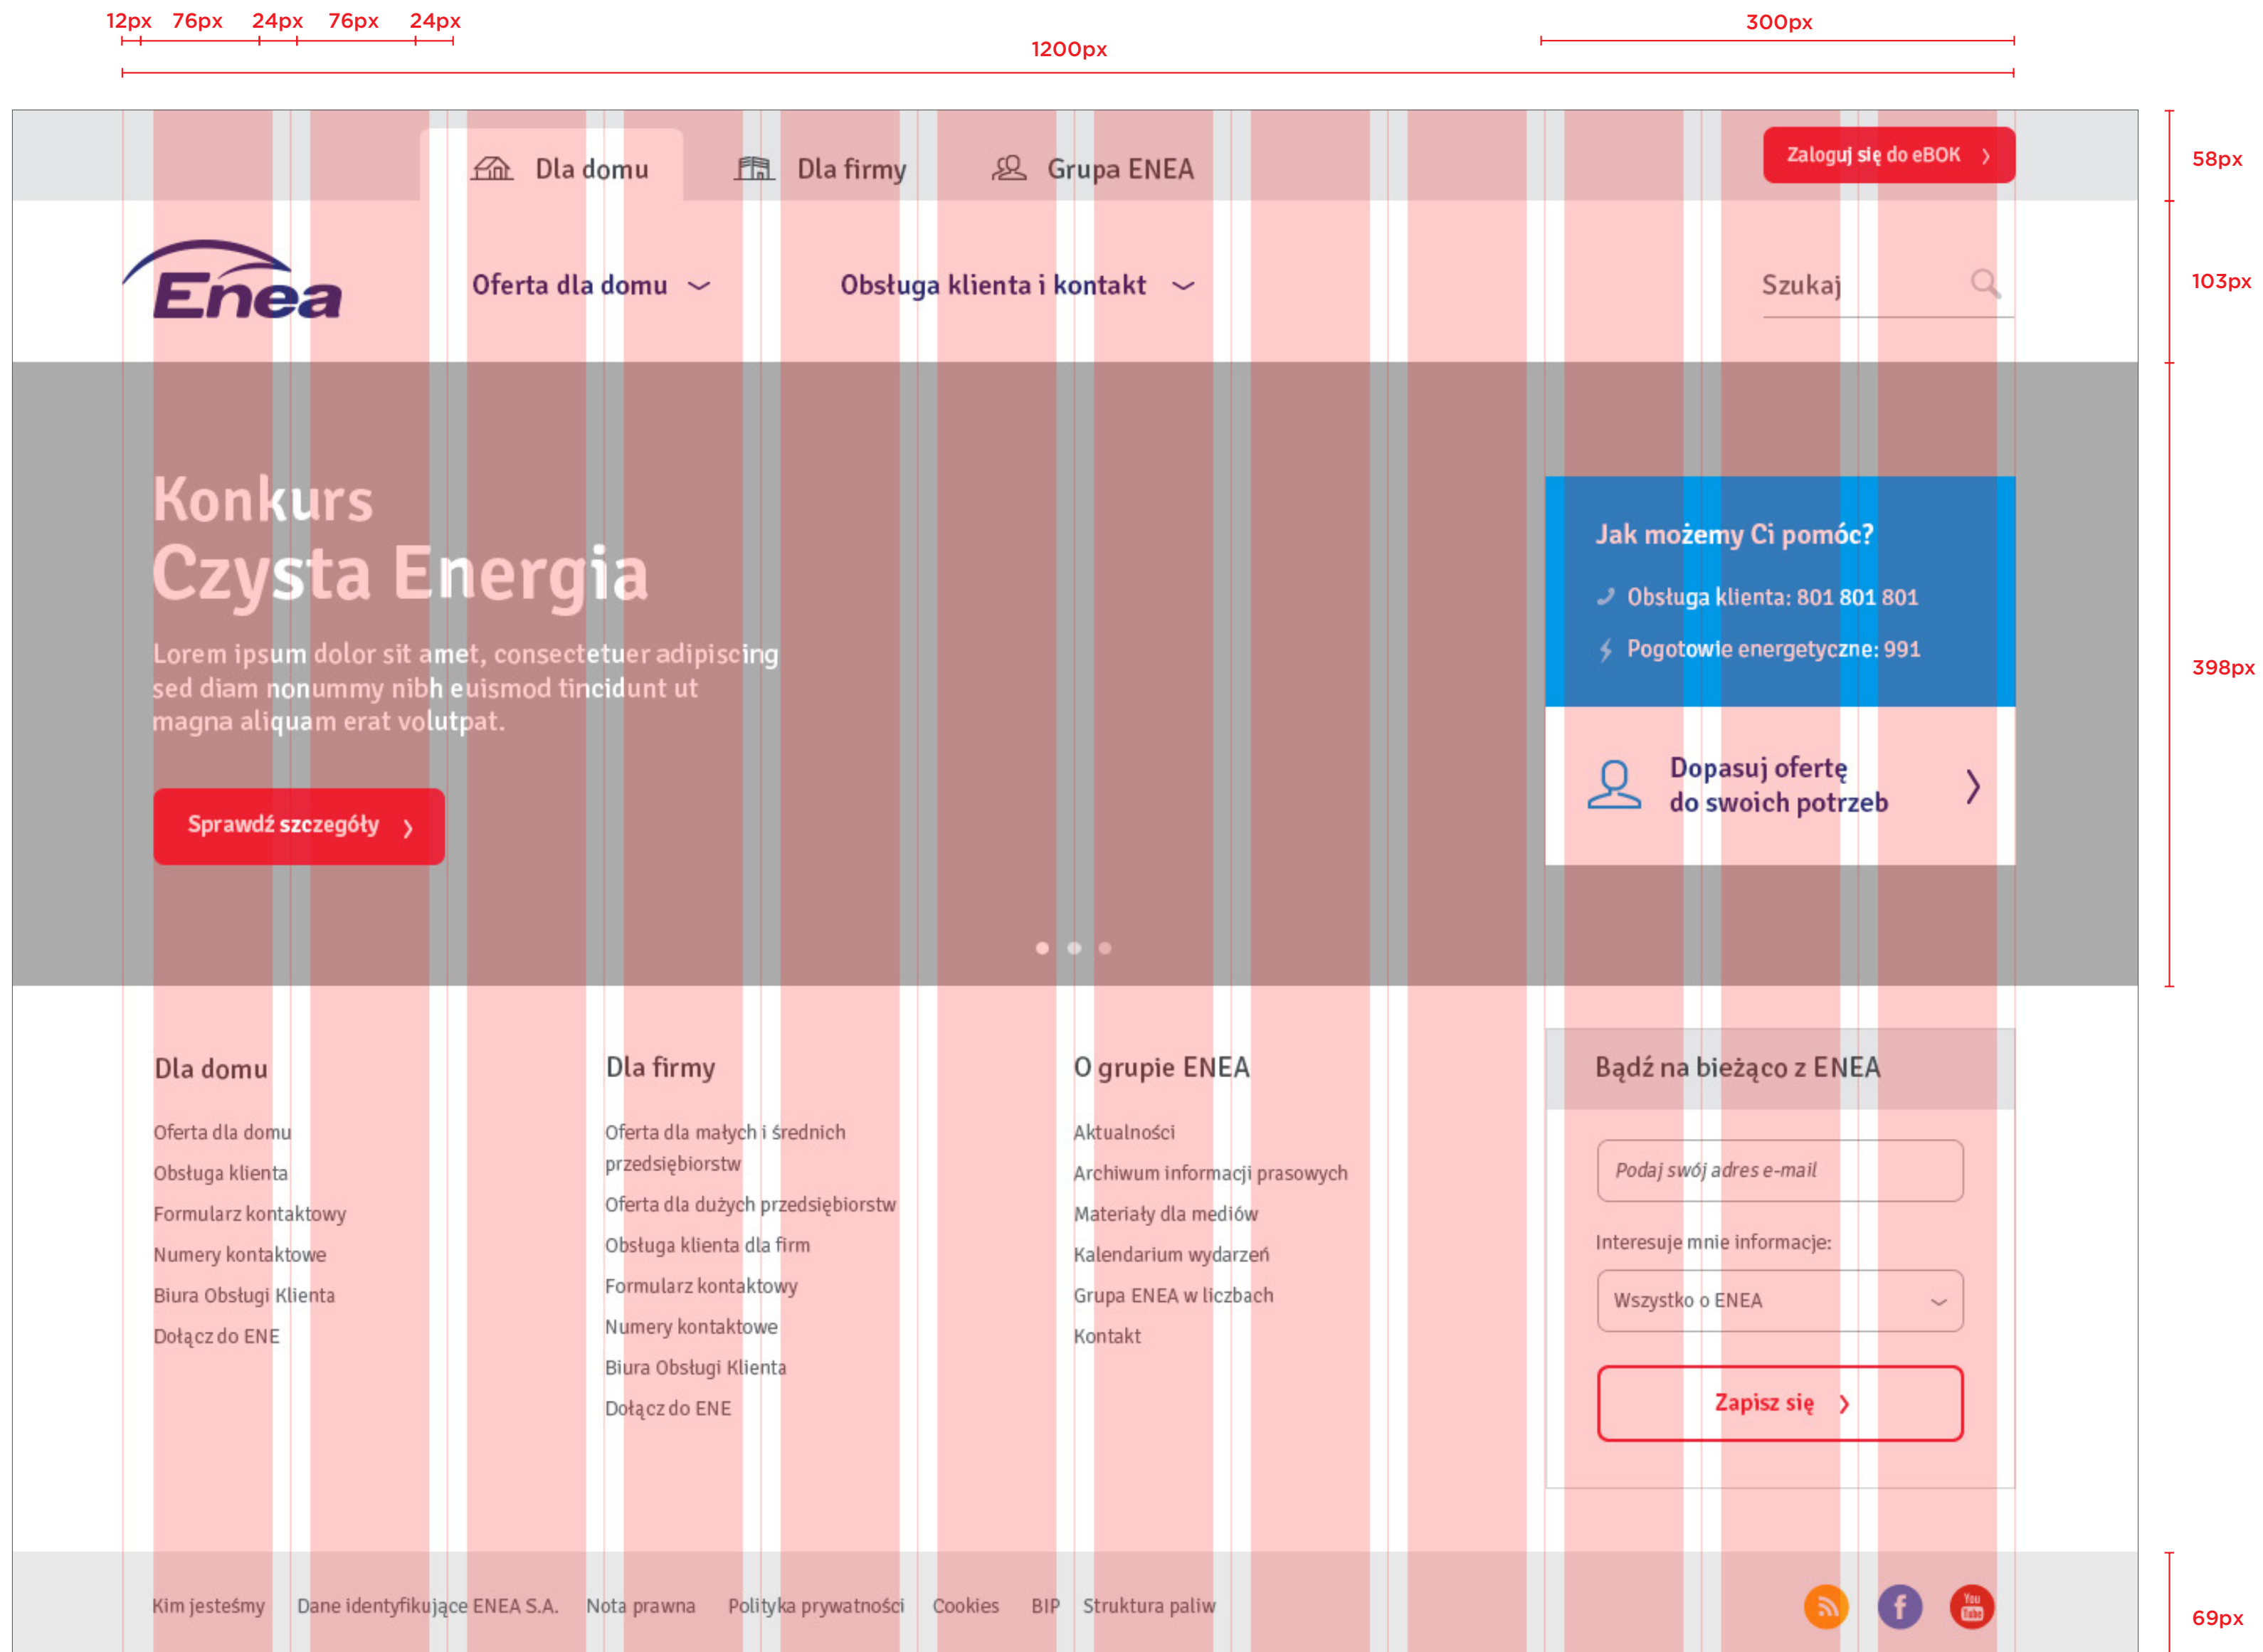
12px 76px 24px 76px 24px

1200px

300px

58px

103px

398px

69px

Dla domu Dla firmy Grupa ENEA

Zaloguj się do eBOK ›

Enea

Oferta dla domu

Obsługa klienta i kontakt

Szukaj

Konkurs
Czysta Energia

Lorem ipsum dolor sit amet, consectetuer adipiscing sed diam nonummy nibh euismod tincidunt ut magna aliquam erat volutpat.

Sprawdź szczegóły ›

Jak możemy Ci pomóc?

Obsługa klienta: 801 801 801

Pogotowie energetyczne: 991

Dopasuj ofertę do swoich potrzeb

Dla domu

Oferta dla domu

Obsługa klienta

Formularz kontaktowy

Numery kontaktowe

Biura Obsługi Klienta

Dołącz do ENE

Dla firmy

Oferta dla małych i średnich przedsiębiorstw

Oferta dla dużych przedsiębiorstw

Obsługa klienta dla firm

Formularz kontaktowy

Numery kontaktowe

Biura Obsługi Klienta

Dołącz do ENE

O grupie ENEA

Aktualności

Archiwum informacji prasowych

Materiały dla mediów

Kalendarium wydarzeń

Grupa ENEA w liczbach

Kontakt

Bądź na bieżąco z ENEA

Podaj swój adres e-mail

Interesuje mnie informacje:

Wszystko o ENEA

Zapisz się ›

Kim jesteśmy Dane identyfikujące ENEA S.A. Nota prawna Polityka prywatności Cookies BIP Struktura paliw